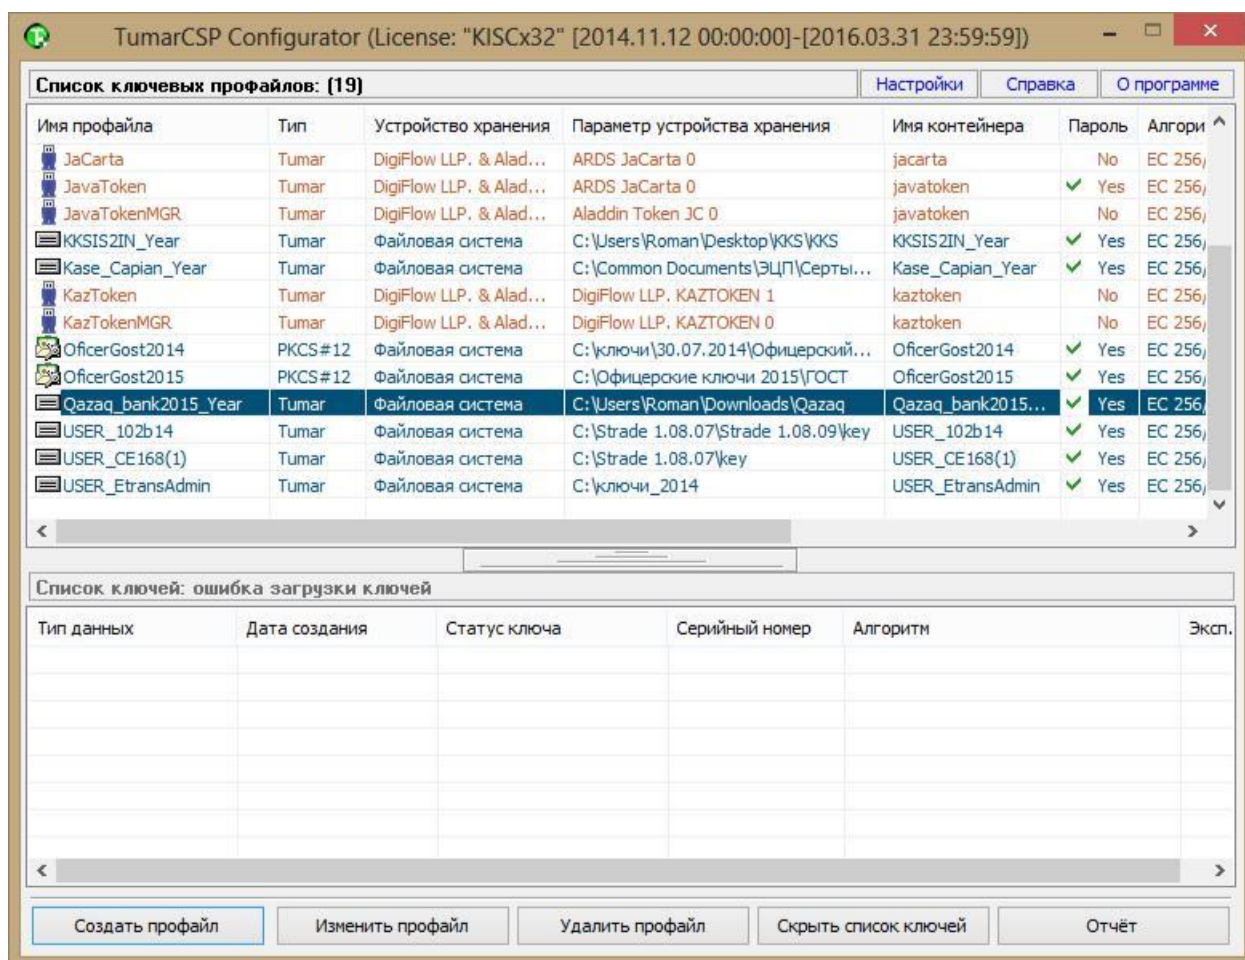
TumarCSP Configurator (License: "KISCx32" [2014.11.12 00:00:00]-[2016.03.31 23:59:59])

Список ключевых профайлов: (19)

Настройки | Справка | О программе

| Имя профайла | Тип | Устройство хранения | Параметр устройства хранения | Имя контейнера | Пароль | Алгори |
|---|---|---|---|---|---|---|
| JaCarta | Tumar | DigiFlow LLP. & Alad... | ARDS JaCarta 0 | jacarta | No | EC 256, |
| JavaToken | Tumar | DigiFlow LLP. & Alad... | ARDS JaCarta 0 | javatoken | Yes | EC 256, |
| JavaTokenMGR | Tumar | DigiFlow LLP. & Alad... | Aladdin Token JC 0 | javatoken | No | EC 256, |
| KKSIS2IN_Year | Tumar | Файловая система | C:\Users\Roman\Desktop\KKS\KKS | KKSIS2IN_Year | Yes | EC 256, |
| Kase_Capian_Year | Tumar | Файловая система | C:\Common Documents\ЭЦП\Серты... | Kase_Capian_Year | Yes | EC 256, |
| KazToken | Tumar | DigiFlow LLP. & Alad... | DigiFlow LLP. KAZTOKEN 1 | kaztoken | No | EC 256, |
| KazTokenMGR | Tumar | DigiFlow LLP. & Alad... | DigiFlow LLP. KAZTOKEN 0 | kaztoken | No | EC 256, |
| OficerGost2014 | PKCS#12 | Файловая система | C:\ключи\30.07.2014\Офицерский... | OficerGost2014 | Yes | EC 256, |
| OficerGost2015 | PKCS#12 | Файловая система | C:\Офицерские ключи 2015\ГОСТ | OficerGost2015 | Yes | EC 256, |
| Qazaq_bank2015_Year | Tumar | Файловая система | C:\Users\Roman\Downloads\Qazaq | Qazaq_bank2015... | Yes | EC 256, |
| USER_102b14 | Tumar | Файловая система | C:\Strade 1.08.07\Strade 1.08.09\key | USER_102b14 | Yes | EC 256, |
| USER_CE168(1) | Tumar | Файловая система | C:\Strade 1.08.07\key | USER_CE168(1) | Yes | EC 256, |
| USER_EtransAdmin | Tumar | Файловая система | C:\ключи_2014 | USER_EtransAdmin | Yes | EC 256, |

Список ключей: ошибка загрузки ключей

| Тип данных | Дата создания | Статус ключа | Серийный номер | Алгоритм | Эксп. |
|---|---|---|---|---|---|

Создать профайл | Изменить профайл | Удалить профайл | Скрыть список ключей | Отчёт